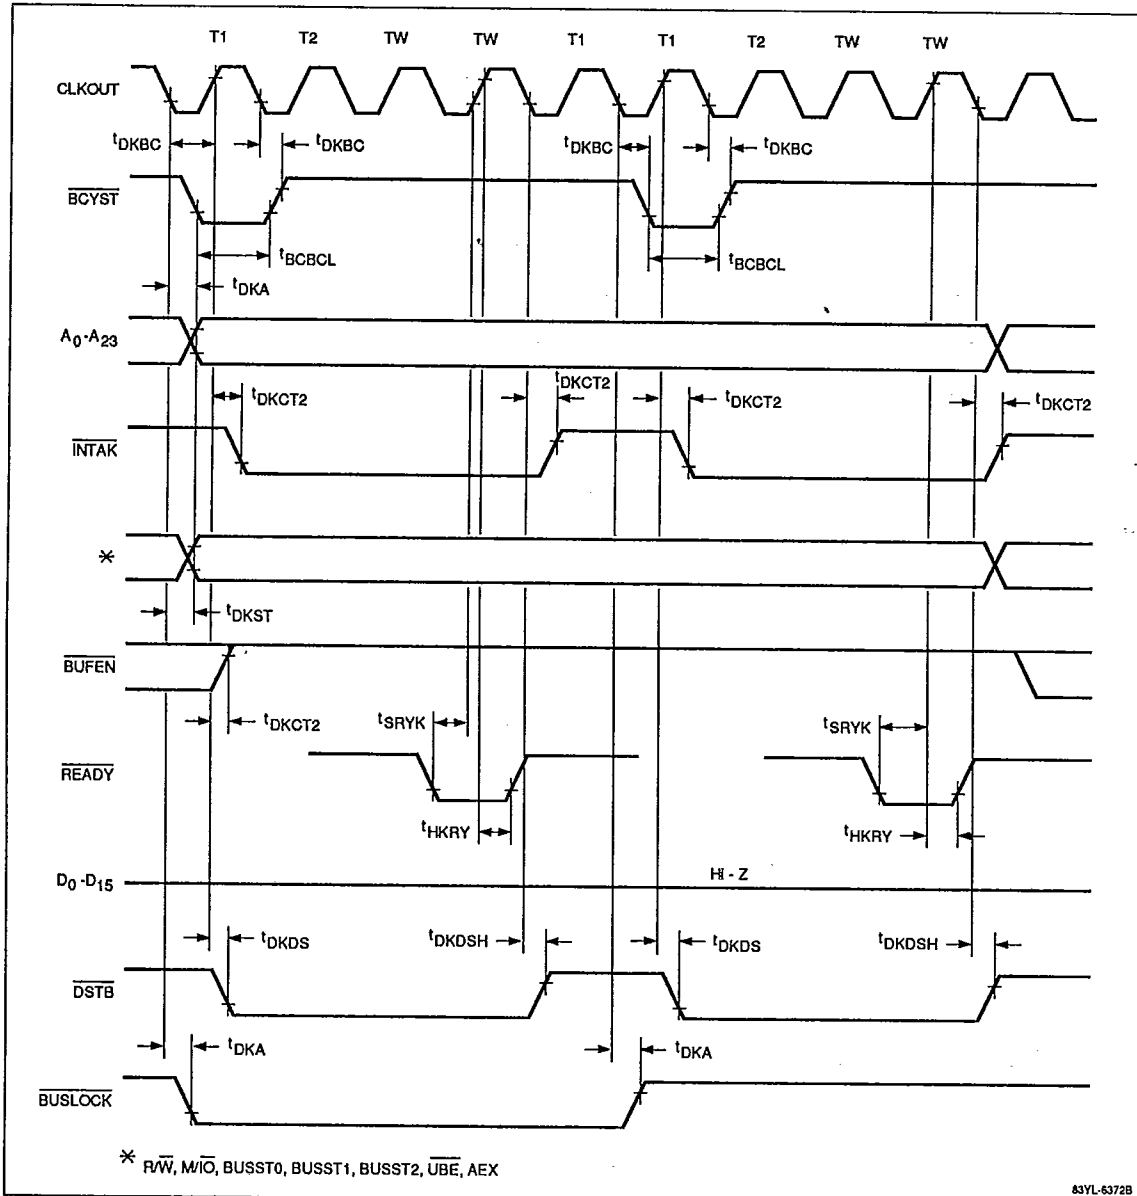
T1 T2 TW TW T1 T1 T2 TW TW

CLKOUT

$t_{DKBC}$ $t_{DKBC}$ $t_{DKBC}$ $t_{DKBC}$

$\overline{BCYST}$

$t_{BCBCL}$ $t_{BCBCL}$

$t_{DKA}$

$A_0$-$A_{23}$

$t_{DKCT2}$ $t_{DKCT2}$ $t_{DKCT2}$ $t_{DKCT2}$

$\overline{INTAK}$

*

$t_{DKST}$

$\overline{BUFEN}$

$t_{DKCT2}$

$t_{SRYK}$ $t_{SRYK}$

$\overline{READY}$

$t_{HKRY}$ $t_{HKRY}$

$D_0$-$D_{15}$ HI - Z

$t_{DKDS}$ $t_{DKDSH}$ $t_{DKDS}$ $t_{DKDSH}$

$\overline{DSTB}$

$t_{DKA}$ $t_{DKA}$

$\overline{BUSLOCK}$

* R/$\overline{W}$, M/$\overline{IO}$, BUSST0, BUSST1, BUSST2, $\overline{UBE}$, AEX

83YL-6372B